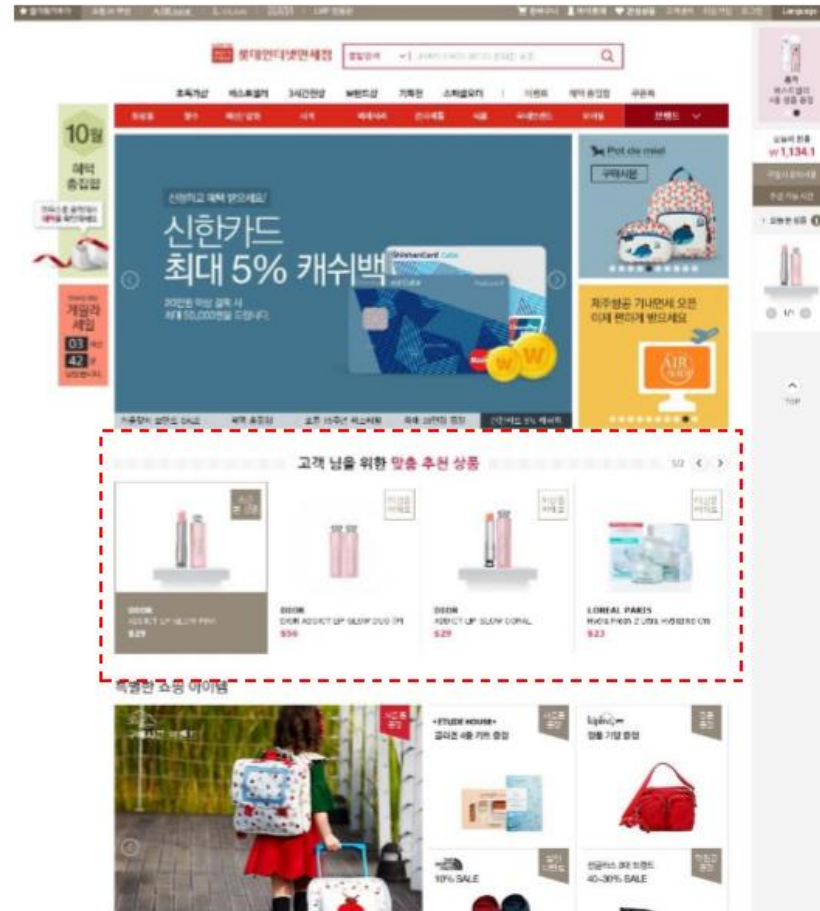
롯데인터넷면세점

10월
혜택
총집합

게릴라
세일
03
42

신한카드로 혜택 받으세요!
신한카드
최대 5% 캐쉬백
20만원 이상 결제 시
최대 50,000원을 드립니다.

ShinhanCard

Pot de miel
구매하기

제주항공 기내면세 오픈
이제 편하게 받으세요

AIR SHOP

신한카드 5% 캐쉬백

고객 님을 위한 맞춤 추천 상품
1/2

DIOR
ADDICT LIP GLOW PINK
$29

DIOR
DIOR ADDICT LIP GLOW DUO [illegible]
$56

DIOR
ADDICT LIP GLOW CORAL
$29

LOREAL PARIS
Hydra Fresh 2 Ultra Hydrating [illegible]
$23

특별한 쇼핑 아이템

ETUDE HOUSE

kipling

10% SALE

40~30% SALE

₩1,134.1

TOP